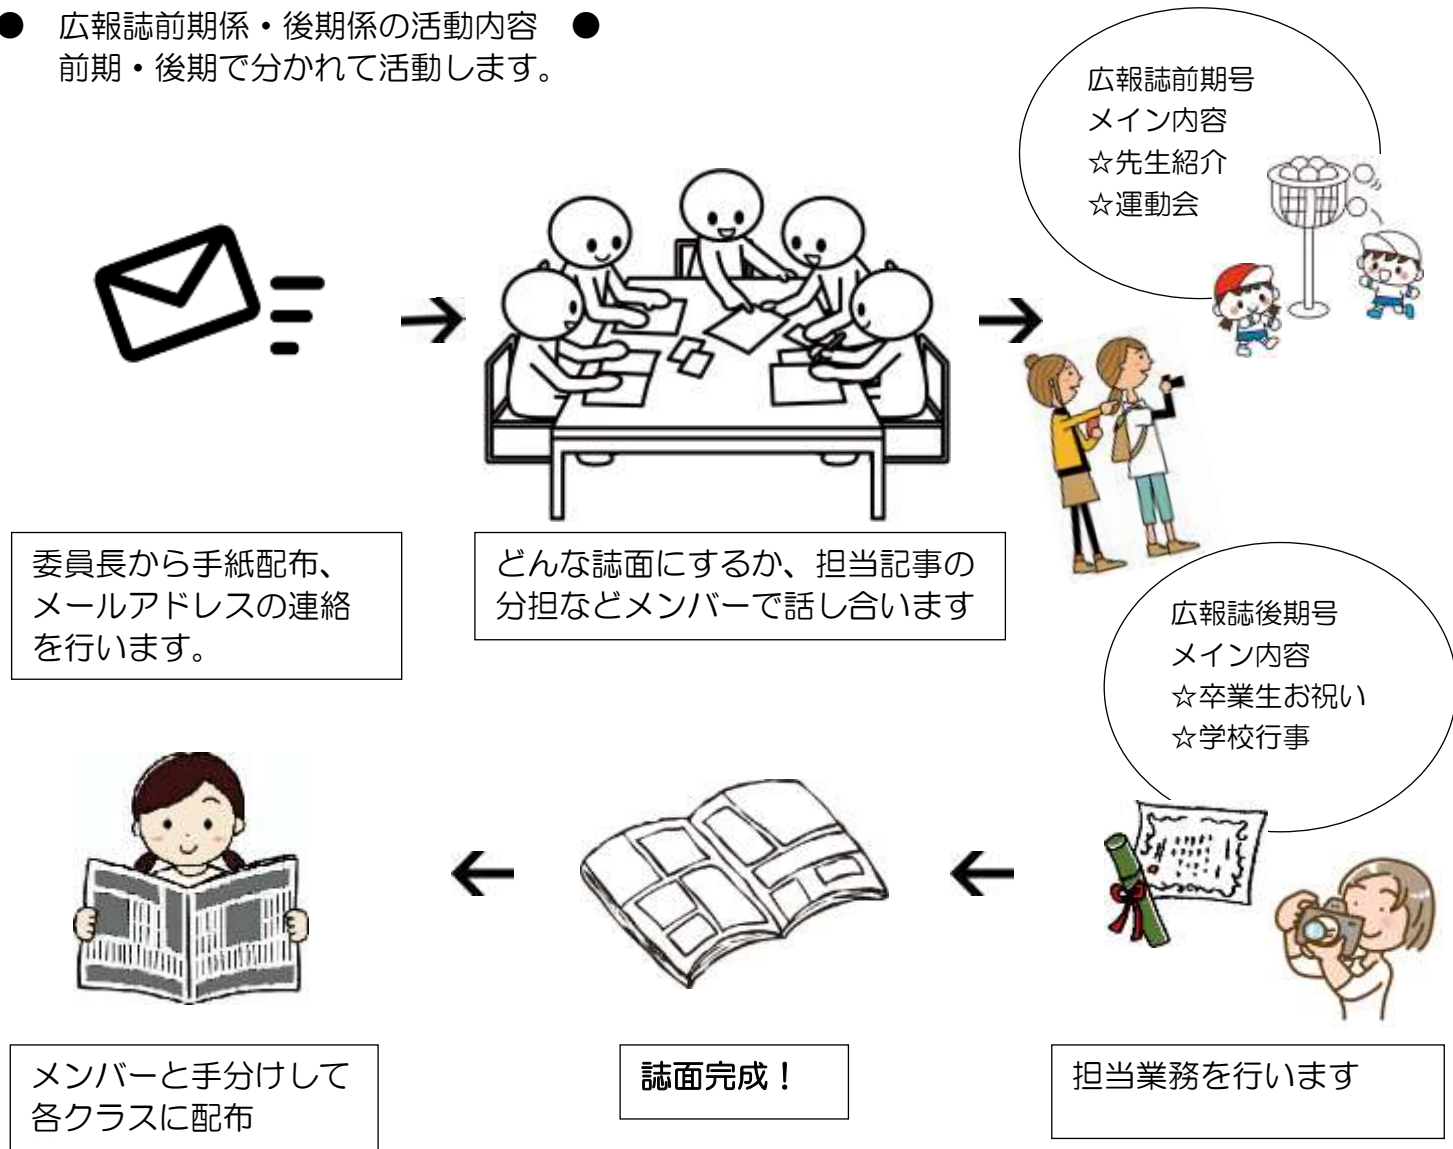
● 広報誌前期係・後期係の活動内容 ●
前期・後期で分かれて活動します。

広報誌前期号
メイン内容
☆先生紹介
☆運動会

委員長から手紙配布、メールアドレスの連絡を行います。

どんな誌面にするか、担当記事の分担などメンバーで話し合います

広報誌後期号
メイン内容
☆卒業生お祝い
☆学校行事

メンバーと手分けして各クラスに配布

誌面完成！

担当業務を行います